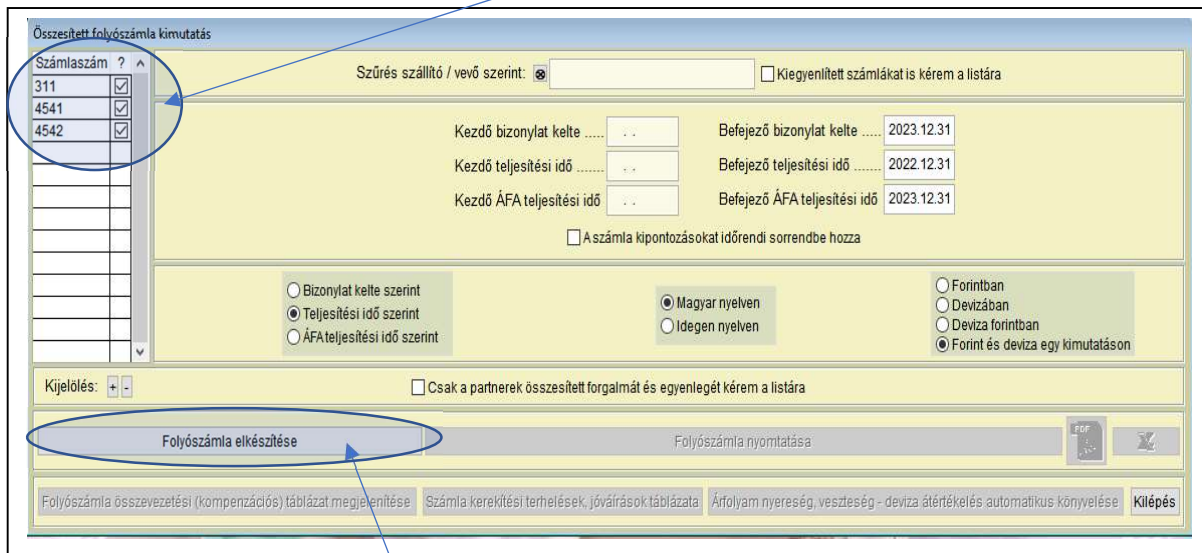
Összesített folyószámla kimutatás

| Számlaszám | ? |
|---|---|
| 311 | ☑ |
| 4541 | ☑ |
| 4542 | ☑ |

Szűrés szállító / vevő szerint:

Kiegyenlített számlákat is kérem a listára

Kezdő bizonylat kelte ..... . .

Befejező bizonylat kelte ..... 2023.12.31

Kezdő teljesítési idő ....... . .

Befejező teljesítési idő ....... 2022.12.31

Kezdő ÁFA teljesítési idő . .

Befejező ÁFA teljesítési idő 2023.12.31

A számla kipontozásokat időrendi sorrendbe hozza

Bizonylat kelte szerint
Teljesítési idő szerint
ÁFA teljesítési idő szerint

Magyar nyelven
Idegen nyelven

Forintban
Devizában
Deviza forintban
Forint és deviza egy kimutatáson

Kijelölés: + -

Csak a partnerek összesített forgalmát és egyenlegét kérem a listára

Folyószámla elkészítése

Folyószámla nyomtatása

PDF

Folyószámla összevezetési (kompenzációs) táblázat megjelenítése

Számla kerekítési terhelések, jóváírások táblázata

Árfolyam nyereség, veszteség - deviza átértékelés automatikus könyvelése

Kilépés